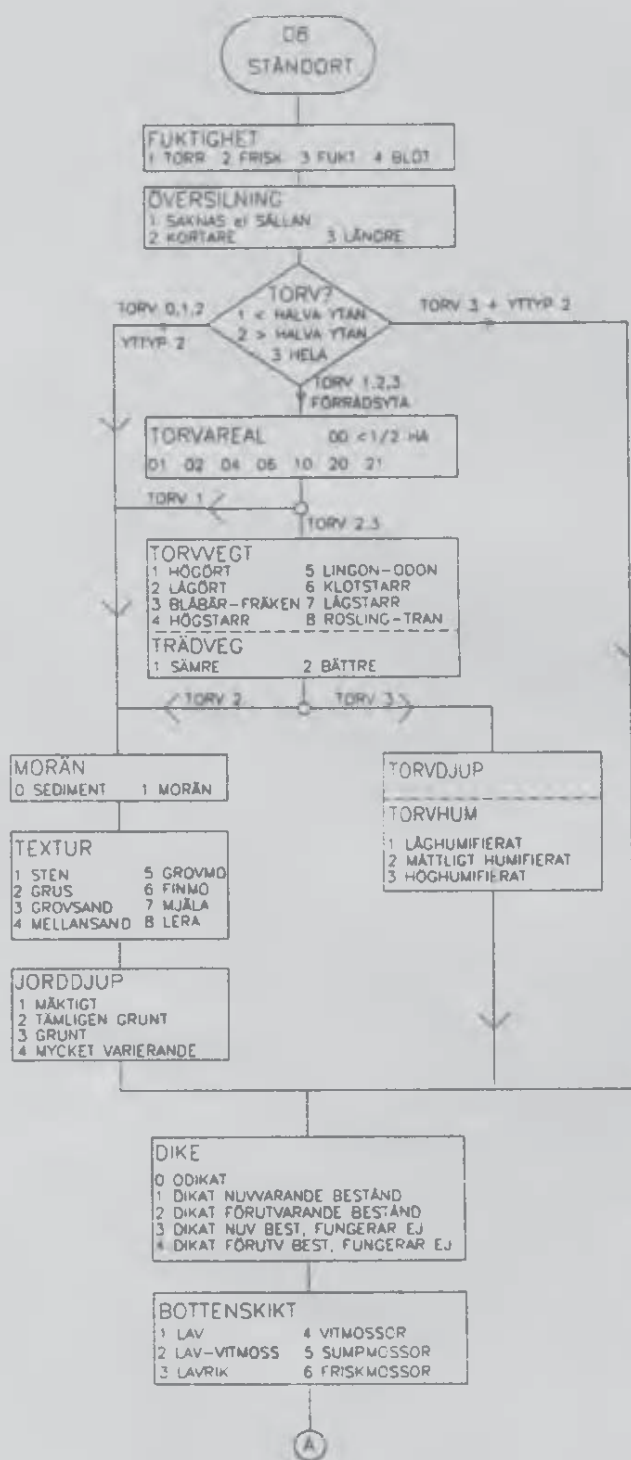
06
STÅNDORT

FUKTIGHET
1 TORR 2 FRISK 3 FUKT 4 BLÖT

ÖVERSILNING
1 SAKNAS el SÄLLAN
2 KORTARE 3 LÄNGRE

TORV 0,1,2
YTTYP 2

TORV?
1 < HALVA YTAN
2 > HALVA YTAN
3 HELA

TORV 3 + YTTYP 2

TORV 1,2,3
FÖRRÅDSYTA

TORVAREAL 00 <1/2 HA
01 02 04 06 10 20 21

TORV 1

TORV 2,3

TORVVEGT
1 HÖGÖRT 5 LINGON-ODON
2 LÅGÖRT 6 KLOTSTARR
3 BLÅBÄR-FRÄKEN 7 LÅGSTARR
4 HÖGSTARR 8 ROSLING-TRAN

TRÄDVEG
1 SÄMRE 2 BÄTTRE

TORV 2

TORV 3

MORÄN
0 SEDIMENT 1 MORÄN

TEXTUR
1 STEN 5 GROVMO
2 GRUS 6 FINMO
3 GROVSAND 7 MJÄLA
4 MELLANSAND 8 LERA

JORDDJUP
1 MÄKTIGT
2 TÄMLIGEN GRUNT
3 GRUNT
4 MYCKET VARIERANDE

TORVDJUP

TORVHUM
1 LÅGHUMIFIERAT
2 MÅTTLIGT HUMIFIERAT
3 HÖGHUMIFIERAT

DIKE
0 ODIKAT
1 DIKAT NUVARANDE BESTÅND
2 DIKAT FÖRUTVARANDE BESTÅND
3 DIKAT NUV BEST, FUNGERAR EJ
4 DIKAT FÖRUTV BEST, FUNGERAR EJ

BOTTENSKIKT
1 LAV 4 VITMOSSOR
2 LAV-VITMOSS 5 SUMPMOSSOR
3 LAVRIK 6 FRISKMOSSOR

A